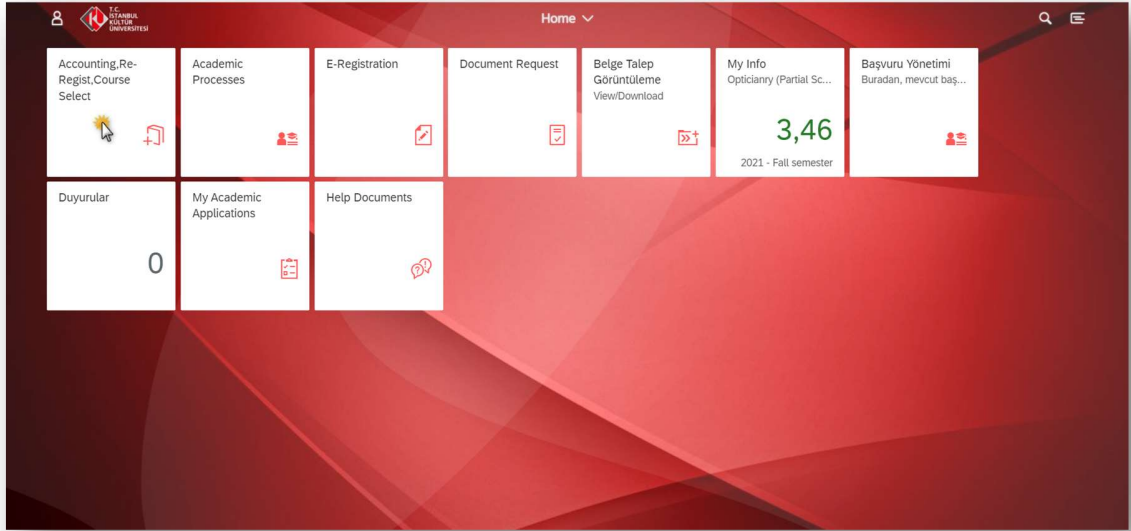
T.C. İSTANBUL KÜLTÜR ÜNİVERSİTESİ

Home

Accounting,Re-Regist,Course Select

Academic Processes

E-Registration

Document Request

Belge Talep Görüntüleme
View/Download

My Info
Opticianry (Partial Sc...
3,46
2021 - Fall semester

Başvuru Yönetimi
Buradan, mevcut baş...

Duyurular
0

My Academic Applications

Help Documents